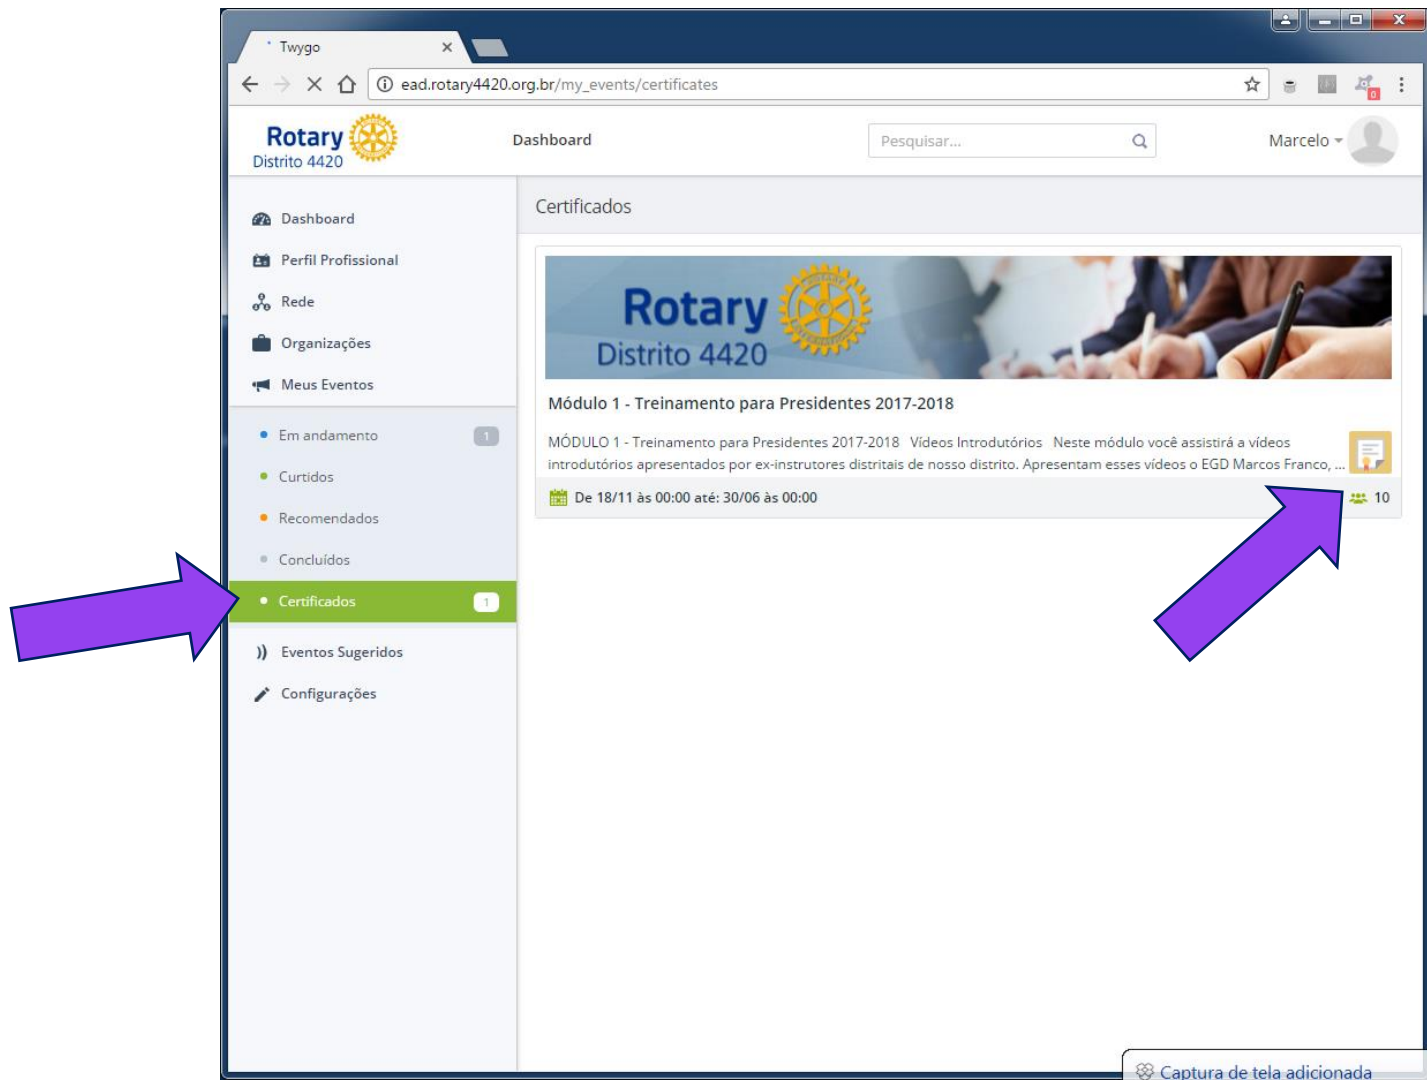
Twygo

ead.rotary4420.org.br/my_events/certificates

Rotary
Distrito 4420

Dashboard

Pesquisar...

Marcelo

Dashboard
Perfil Profissional
Rede
Organizações
Meus Eventos
Em andamento 1
Curtidos
Recomendados
Concluídos
Certificados 1
Eventos Sugeridos
Configurações

Certificados

Rotary
Distrito 4420

Módulo 1 - Treinamento para Presidentes 2017-2018

MÓDULO 1 - Treinamento para Presidentes 2017-2018 Vídeos Introdutórios Neste módulo você assistirá a vídeos introdutórios apresentados por ex-instrutores distritais de nosso distrito. Apresentam esses vídeos o EGD Marcos Franco, ...

De 18/11 às 00:00 até: 30/06 às 00:00

10

Captura de tela adicionada